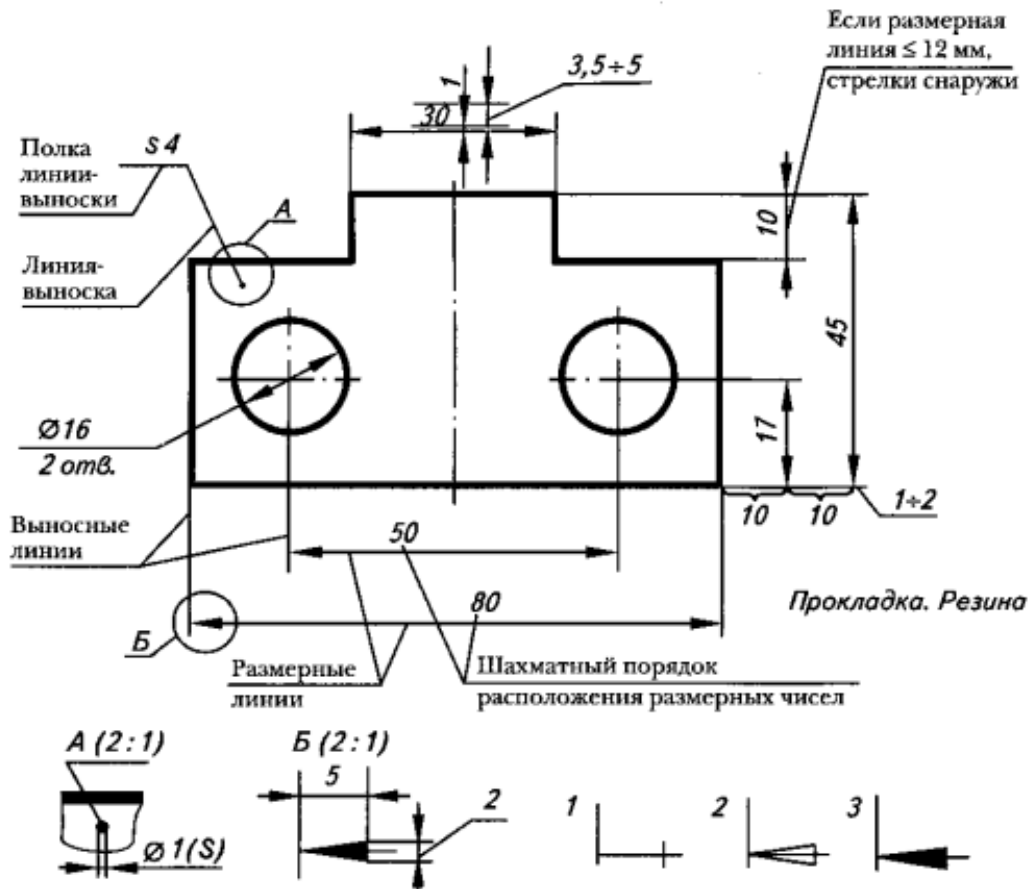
Если размерная линия ≤ 12 мм, стрелки снаружи

3,5÷5

1

30

Полка линии-выноски

s 4

А

Линия-выноска

10

45

Ø16

2 отв.

17

Выносные линии

10

10

1÷2

50

80

Прокладка. Резина

Б

Размерные линии

Шахматный порядок расположения размерных чисел

А (2:1)

Ø 1(S)

Б (2:1)

5

2

1

2

3